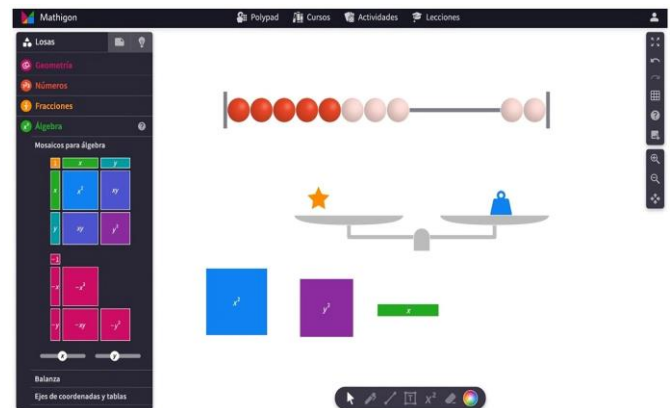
Mathigon

Polypad Cursos Actividades Lecciones

Losas

Geometría

Números

Fracciones

Álgebra

Mosaicos para álgebra

1 $x$ $y$

$x$ $x^2$ $xy$

$y$ $xy$ $y^2$

$-1$

$-x$ $-x^2$

$-y$ $-xy$ $-y^2$

Balanza

Ejes de coordenadas y tablas

$x^2$

$y^2$

$x$

$x^2$